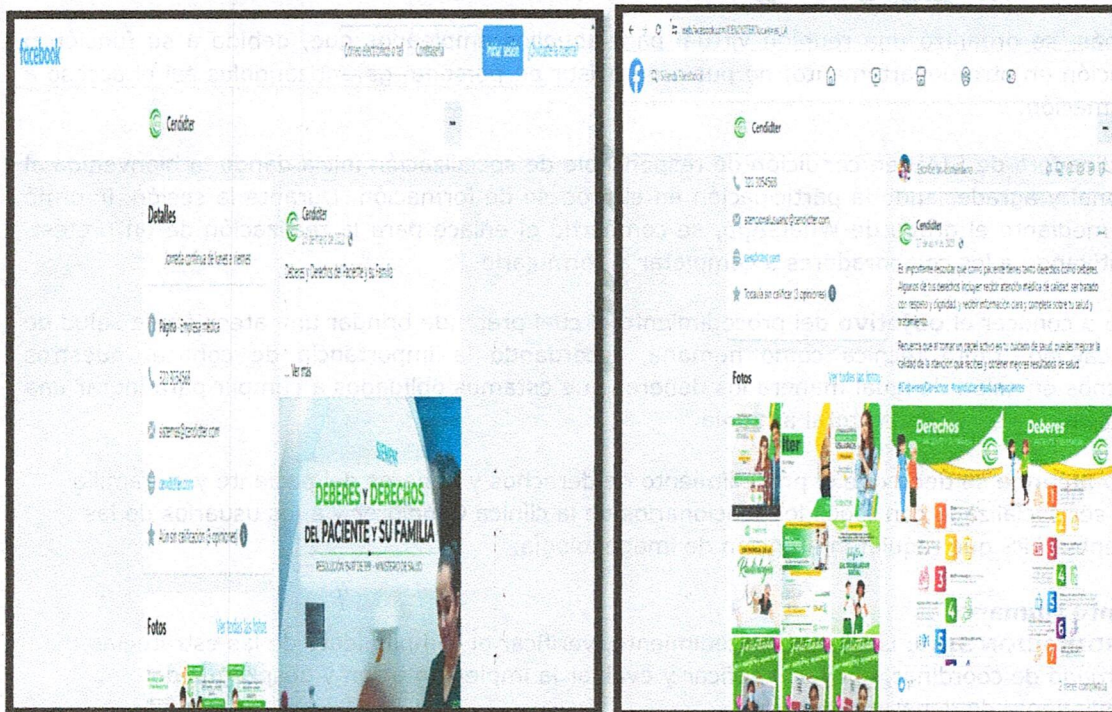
facebook

Correo electrónico o tel

Contraseña

Iniciar sesión

¿Olvidaste la cuenta?

Cendidter

Detalles

Jornada continua de lunes a viernes

Cendidter

Deberes y Derechos del Paciente y su Familia

Página · Empresa médica

Ver más

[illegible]

DEBERES Y DERECHOS DEL PACIENTE Y SU FAMILIA

RESOLUCIÓN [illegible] MINISTERIO DE SALUD

Aún sin calificación (0 opiniones)

Fotos

Ver todas las fotos

Buscar en Facebook

Cendidter

Escribe un comentario...

Cendidter

Es importante recordar que como paciente tienes tanto derechos como deberes. Algunos de tus derechos incluyen recibir atención médica de calidad, ser tratado con respeto y dignidad, y recibir información clara y completa sobre tu salud y tratamiento.

Recuerda que al tomar un papel activo en tu cuidado de salud puedes mejorar la calidad de la atención que recibes y obtener mejores resultados de salud.

#DeberesyDerechos #cendidter #salud #pacientes

Todavía sin calificar (0 opiniones)

Fotos

Ver todas las fotos

Derechos

Deberes

2 veces compartido